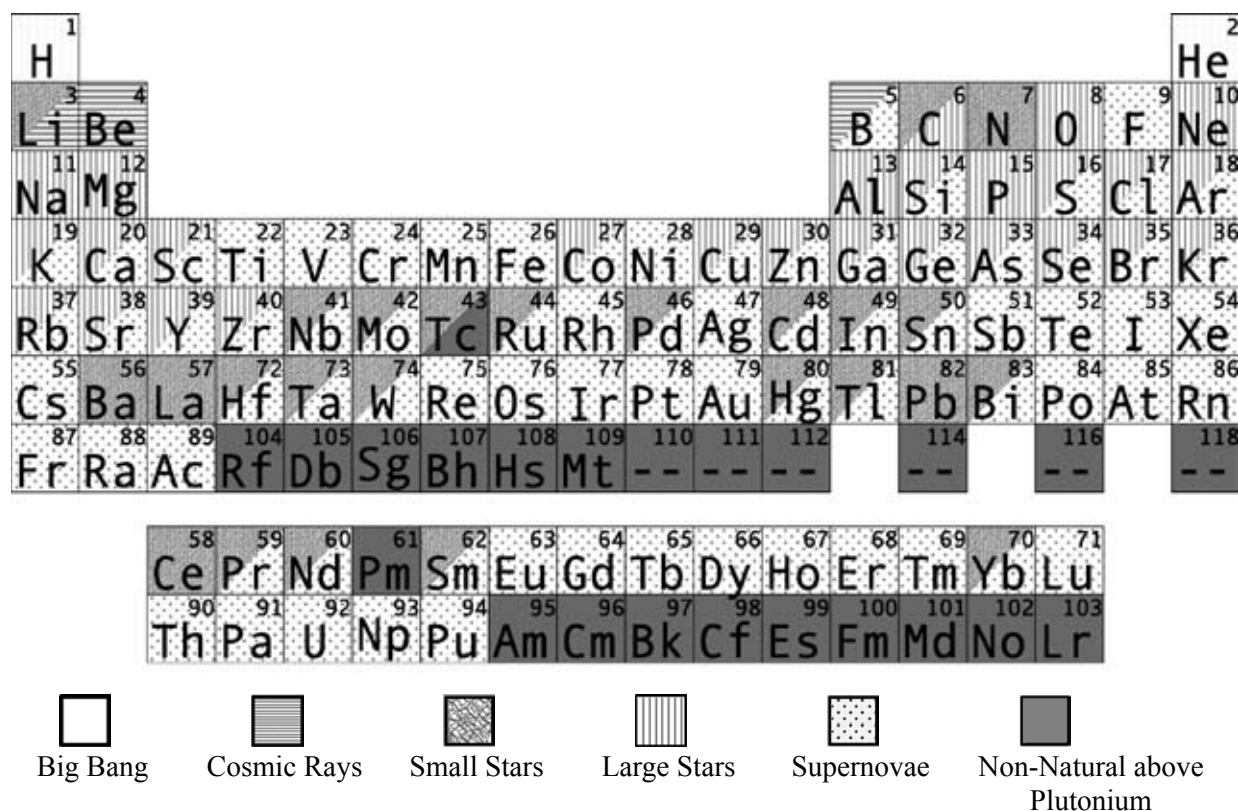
| 1 H | | | | | | | | | | | | | | | | | 2 He |
|---|---|---|---|---|---|---|---|---|---|---|---|---|---|---|---|---|---|
| 3 Li | 4 Be | | | | | | | | | | | 5 B | 6 C | 7 N | 8 O | 9 F | 10 Ne |
| 11 Na | 12 Mg | | | | | | | | | | | 13 Al | 14 Si | 15 P | 16 S | 17 Cl | 18 Ar |
| 19 K | 20 Ca | 21 Sc | 22 Ti | 23 V | 24 Cr | 25 Mn | 26 Fe | 27 Co | 28 Ni | 29 Cu | 30 Zn | 31 Ga | 32 Ge | 33 As | 34 Se | 35 Br | 36 Kr |
| 37 Rb | 38 Sr | 39 Y | 40 Zr | 41 Nb | 42 Mo | 43 Tc | 44 Ru | 45 Rh | 46 Pd | 47 Ag | 48 Cd | 49 In | 50 Sn | 51 Sb | 52 Te | 53 I | 54 Xe |
| 55 Cs | 56 Ba | 57 La | 72 Hf | 73 Ta | 74 W | 75 Re | 76 Os | 77 Ir | 78 Pt | 79 Au | 80 Hg | 81 Tl | 82 Pb | 83 Bi | 84 Po | 85 At | 86 Rn |
| 87 Fr | 88 Ra | 89 Ac | 104 Rf | 105 Db | 106 Sg | 107 Bh | 108 Hs | 109 Mt | 110 -- | 111 -- | 112 -- | | 114 -- | | 116 -- | | 118 -- |

| 58 Ce | 59 Pr | 60 Nd | 61 Pm | 62 Sm | 63 Eu | 64 Gd | 65 Tb | 66 Dy | 67 Ho | 68 Er | 69 Tm | 70 Yb | 71 Lu |
|---|---|---|---|---|---|---|---|---|---|---|---|---|---|
| 90 Th | 91 Pa | 92 U | 93 Np | 94 Pu | 95 Am | 96 Cm | 97 Bk | 98 Cf | 99 Es | 100 Fm | 101 Md | 102 No | 103 Lr |

Big Bang
Cosmic Rays
Small Stars
Large Stars
Supernovae
Non-Natural above Plutonium